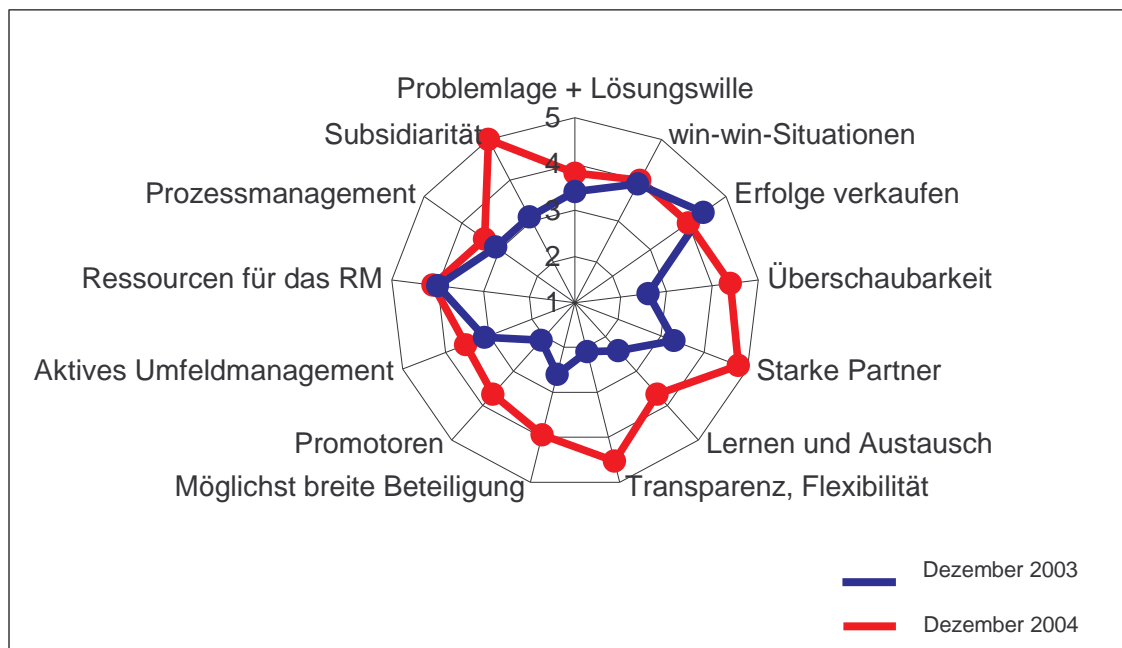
Problemlage + Lösungswille

5

4

3

2

1

win-win-Situationen

Erfolge verkaufen

Überschaubarkeit

Starke Partner

Lernen und Austausch

Transparenz, Flexibilität

Möglichst breite Beteiligung

Promotoren

Aktives Umfeldmanagement

Ressourcen für das RM

Prozessmanagement

Subsidiarität

Dezember 2003

Dezember 2004